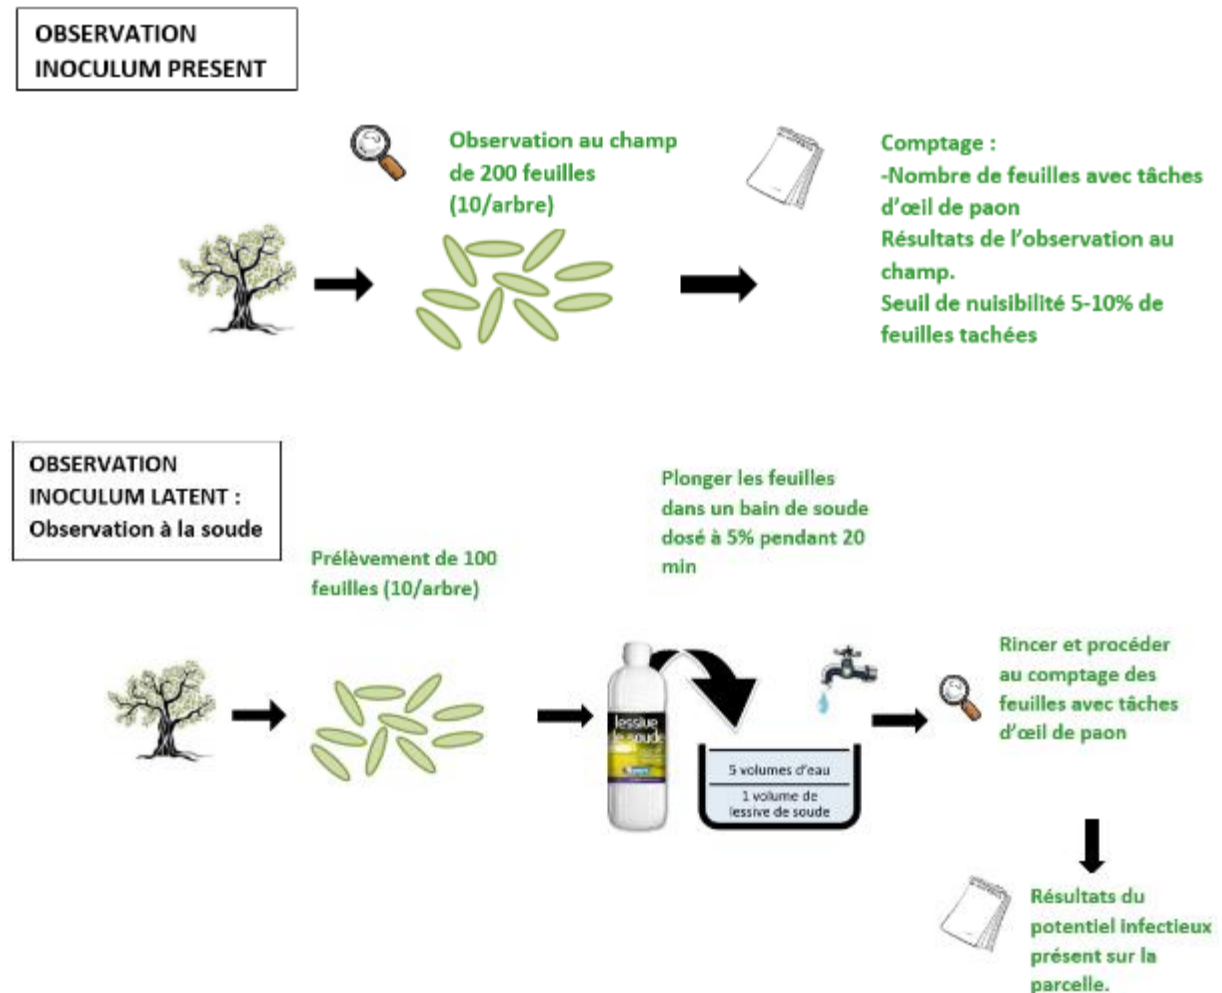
OBSERVATION INOCULUM PRESENT

Observation au champ de 200 feuilles (10/arbre)

Comptage :
-Nombre de feuilles avec tâches d'œil de paon
Résultats de l'observation au champ.
Seuil de nuisibilité 5-10% de feuilles tachées

OBSERVATION INOCULUM LATENT : Observation à la soude

Prélèvement de 100 feuilles (10/arbre)

Plonger les feuilles dans un bain de soude dosé à 5% pendant 20 min

lessive de soude

5 volumes d'eau

1 volume de lessive de soude

Rincer et procéder au comptage des feuilles avec tâches d'œil de paon

Résultats du potentiel infectieux présent sur la parcelle.